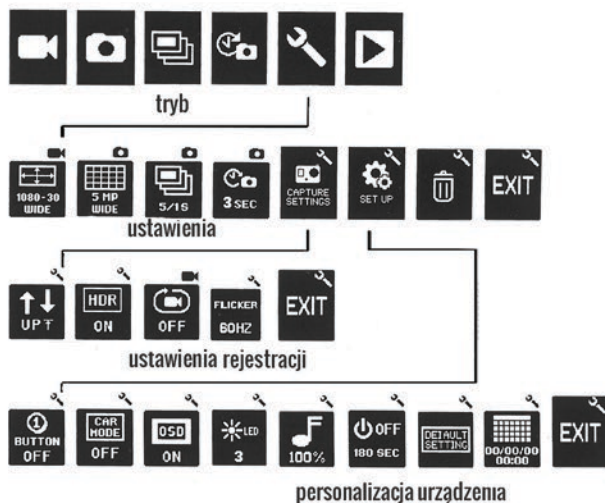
tryb

1080-30 WIDE
5 MP WIDE
5/1S
3 SEC
CAPTURE SETTINGS
SET UP
EXIT

ustawienia

UP
HDR ON
OFF
FLICKER 60HZ
EXIT

ustawienia rejestracji

BUTTON OFF
CAR MODE OFF
OSD ON
LED 3
100%
OFF 180 SEC
DEFAULT SETTING
00/00/00 00:00
EXIT

personalizacja urządzenia